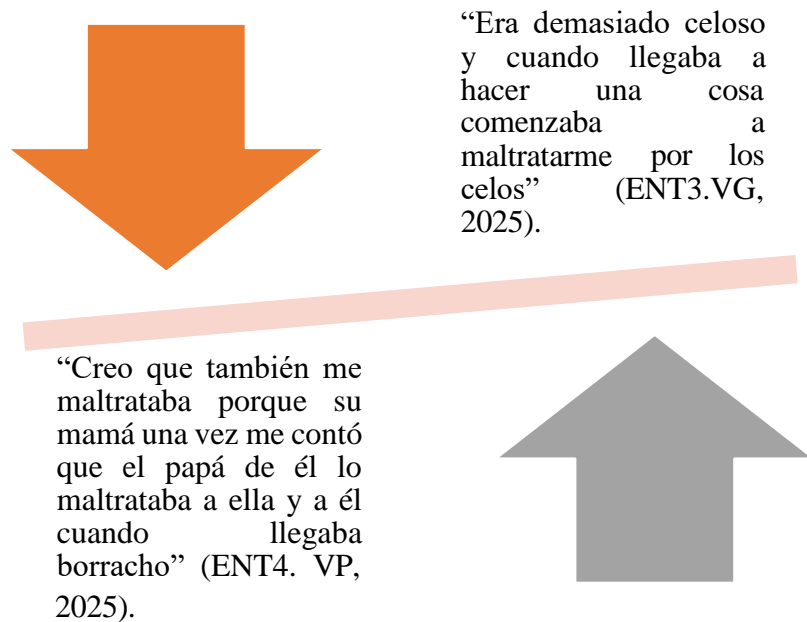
“Era demasiado celoso y cuando llegaba a hacer una cosa comenzaba a maltratarme por los celos” (ENT3.VG, 2025).

“Creo que también me maltrataba porque su mamá una vez me contó que el papá de él lo maltrataba a ella y a él cuando llegaba borracho” (ENT4. VP, 2025).